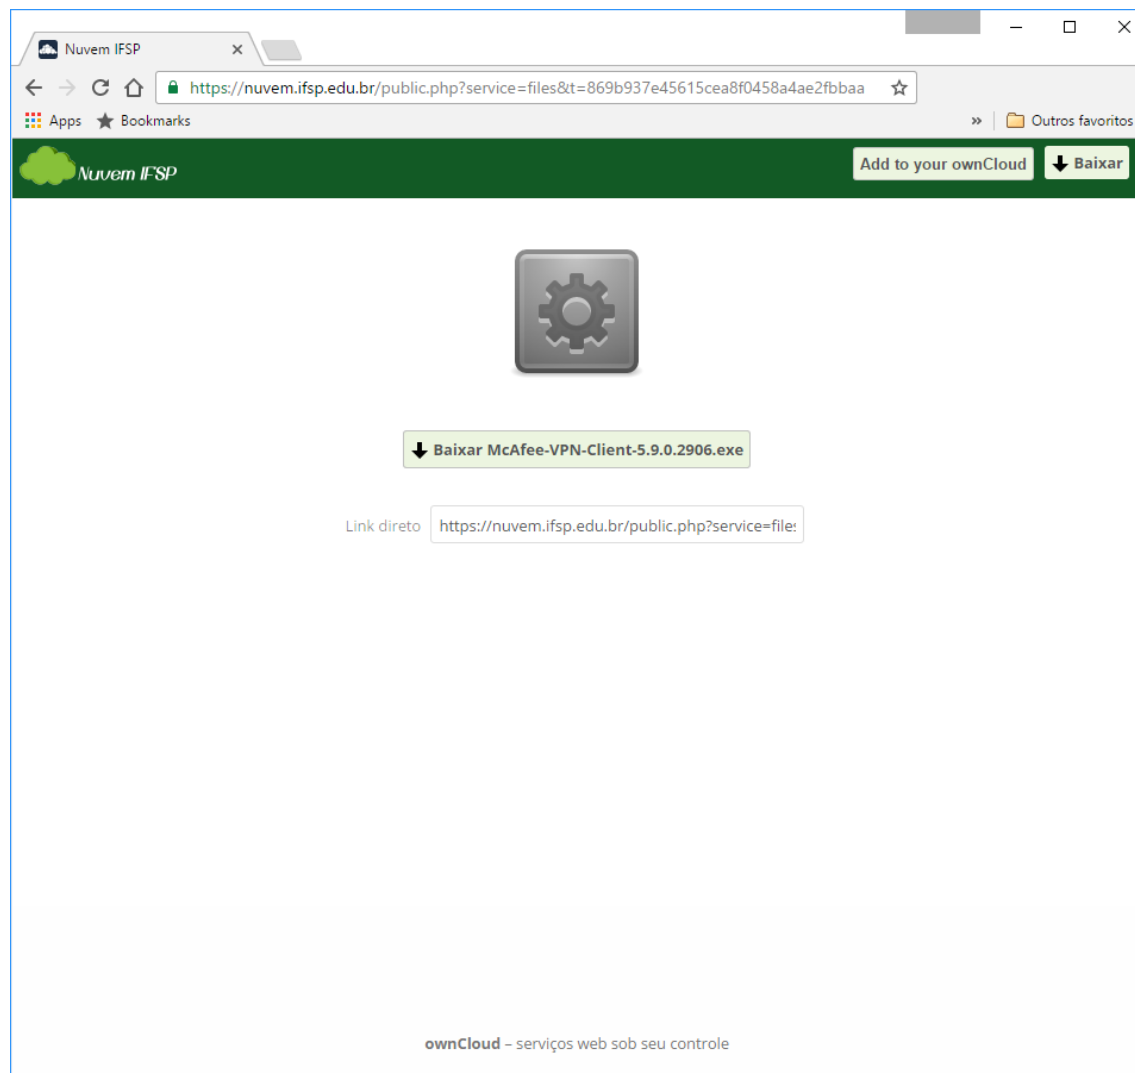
Nuvem IFSP

https://nuvem.ifsp.edu.br/public.php?service=files&t=869b937e45615cea8f0458a4ae2fbbaa

Apps Bookmarks

» Outros favoritos

Nuvem IFSP

Add to your ownCloud

Baixar

Baixar McAfee-VPN-Client-5.9.0.2906.exe

Link direto https://nuvem.ifsp.edu.br/public.php?service=file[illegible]

ownCloud – serviços web sob seu controle